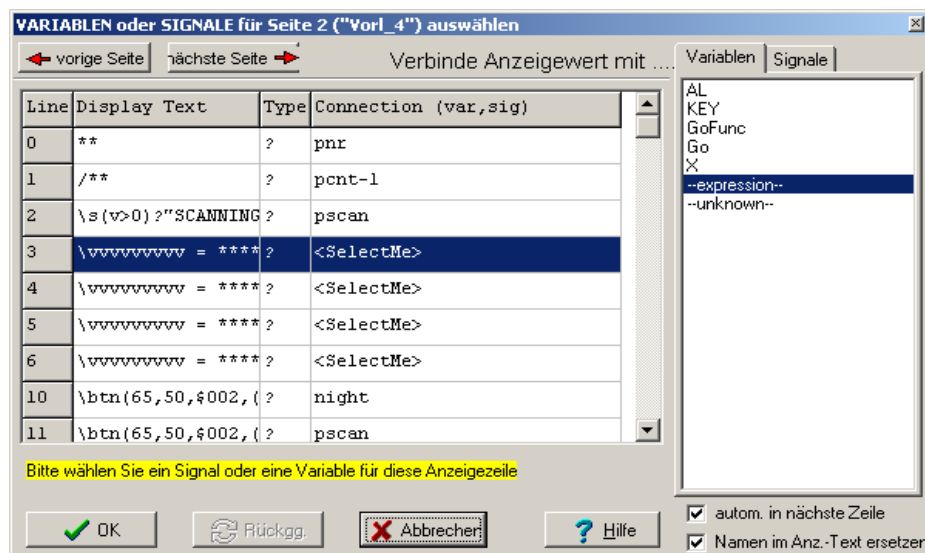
VARIABLEN oder SIGNALE für Seite 2 ("Vorl_4") auswählen

vorige Seite
nächste Seite
Verbinde Anzeigewert mit ....

| Line | Display Text | Type | Connection (var,sig) |
|---|---|---|---|
| 0 | ** | ? | pnr |
| 1 | /** | ? | pcnt-1 |
| 2 | \s(v>0)?"SCANNING | ? | pscan |
| 3 | \vvvvvvvvv = **** | ? | <SelectMe> |
| 4 | \vvvvvvvvv = **** | ? | <SelectMe> |
| 5 | \vvvvvvvvv = **** | ? | <SelectMe> |
| 6 | \vvvvvvvvv = **** | ? | <SelectMe> |
| 10 | \btn(65,50,$002,( | ? | night |
| 11 | \btn(65,50,$002,( | ? | pscan |

Variablen
Signale

AL
KEY
GoFunc
Go
X
--expression--
--unknown--

Bitte wählen Sie ein Signal oder eine Variable für diese Anzeigezeile

OK
Rückgg.
Abbrechen
Hilfe

autom. in nächste Zeile
Namen im Anz.-Text ersetzen